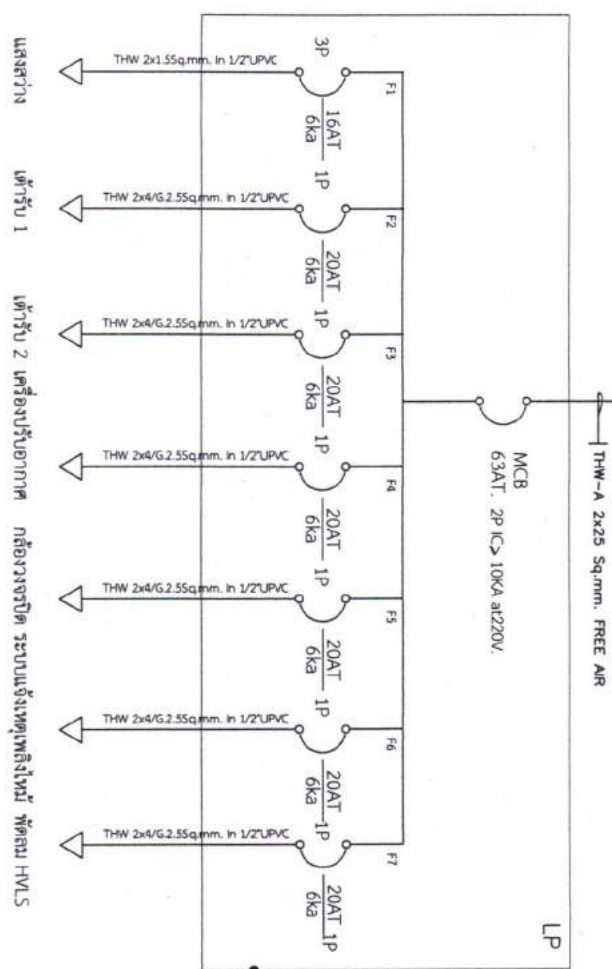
THW-A 2x25 Sq.mm. FREE AIR

MCB
63AT. 2P IC> 10KA at220V.

LP

F1
3P
$\frac{16AT}{6ka}$
THW 2x1.5Sq.mm. In 1/2"UPVC
แสงสว่าง

F2
1P
$\frac{20AT}{6ka}$
THW 2x4/G.2.5Sq.mm. In 1/2"UPVC
เต้ารับ 1

F3
1P
$\frac{20AT}{6ka}$
THW 2x4/G.2.5Sq.mm. In 1/2"UPVC
เต้ารับ 2

F4
1P
$\frac{20AT}{6ka}$
THW 2x4/G.2.5Sq.mm. In 1/2"UPVC
เครื่องปรับอากาศ

F5
1P
$\frac{20AT}{6ka}$
THW 2x4/G.2.5Sq.mm. In 1/2"UPVC
กล้องวงจรปิด

F6
1P
$\frac{20AT}{6ka}$
THW 2x4/G.2.5Sq.mm. In 1/2"UPVC
ระบบแจ้งเหตุเพลิงไหม้

F7
1P
$\frac{20AT}{6ka}$
THW 2x4/G.2.5Sq.mm. In 1/2"UPVC
พัดลม HVLS